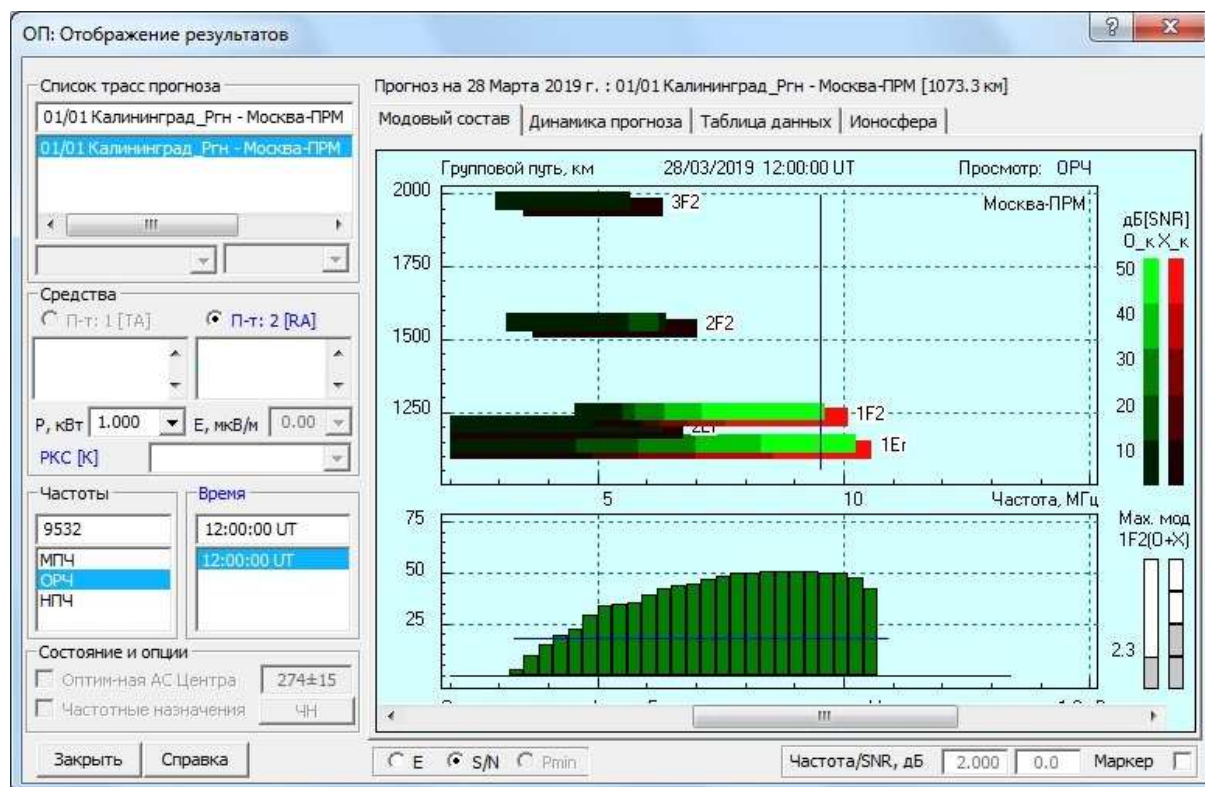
ОП: Отображение результатов

Список трасс прогноза
01/01 Калининград_Ргн - Москва-ПРМ
01/01 Калининград_Ргн - Москва-ПРМ

Средства
П-т: 1 [ТА]
П-т: 2 [RA]
P, кВт 1.000
E, мкВ/м 0.00
РКС [К]

Частоты
9532
МПЧ
ОРЧ
НПЧ

Время
12:00:00 UT
12:00:00 UT

Состояние и опции
Оптим-ная АС Центра 274±15
Частотные назначения ЧН

Закрыть
Справка

Прогноз на 28 Марта 2019 г. : 01/01 Калининград_Ргн - Москва-ПРМ [1073.3 км]

Модовый состав | Динамика прогноза | Таблица данных | Ионосфера

Групповой путь, км 28/03/2019 12:00:00 UT Просмотр: ОРЧ
Москва-ПРМ
2000
1750
1500
1250
3F2
2F2
1F2
2Er
1Er
5
10
Частота, МГц
дБ[SNR]
O_к X_к
50
40
30
20
10
75
50
25
Max. мод
1F2(O+X)
2.3
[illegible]

E S/N Pmin
Частота/SNR, дБ 2.000 0.0 Маркер